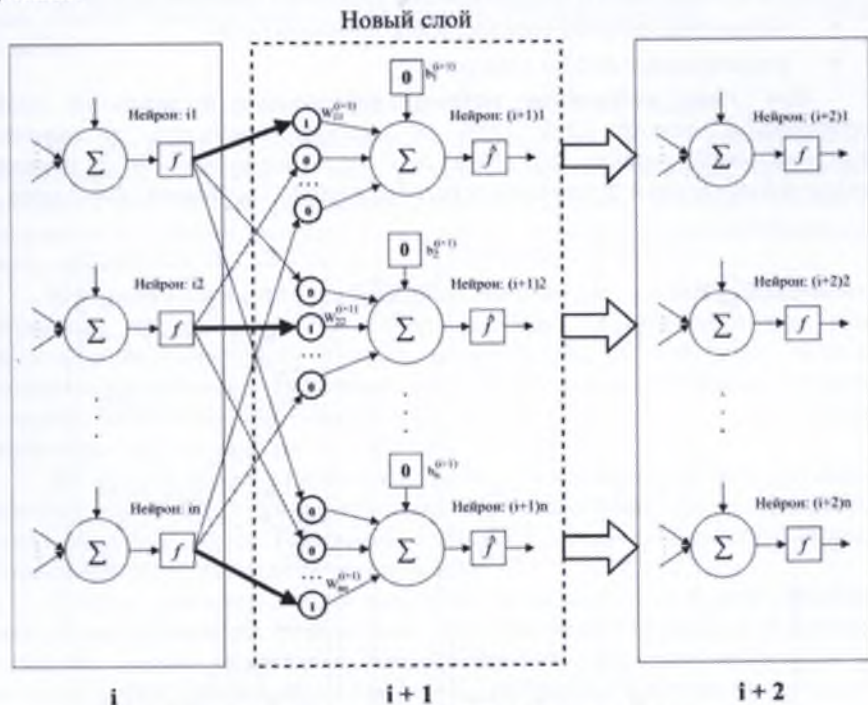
Новый слой

Нейрон: i1

$\Sigma$

$f$

Нейрон: i2

$\Sigma$

$f$

Нейрон: in

$\Sigma$

$f$

1

$w_{11}^{(i+1)}$

0

0

0

1

$w_{22}^{(i+1)}$

0

0

0

1

$w_{nn}^{(i+1)}$

0

$b_1^{(i+1)}$

Нейрон: (i+1)1

$\Sigma$

$\hat{f}$

0

$b_2^{(i+1)}$

Нейрон: (i+1)2

$\Sigma$

$\hat{f}$

0

$b_n^{(i+1)}$

Нейрон: (i+1)n

$\Sigma$

$\hat{f}$

Нейрон: (i+2)1

$\Sigma$

$f$

Нейрон: (i+2)2

$\Sigma$

$f$

Нейрон: (i+2)n

$\Sigma$

$f$

i

i + 1

i + 2